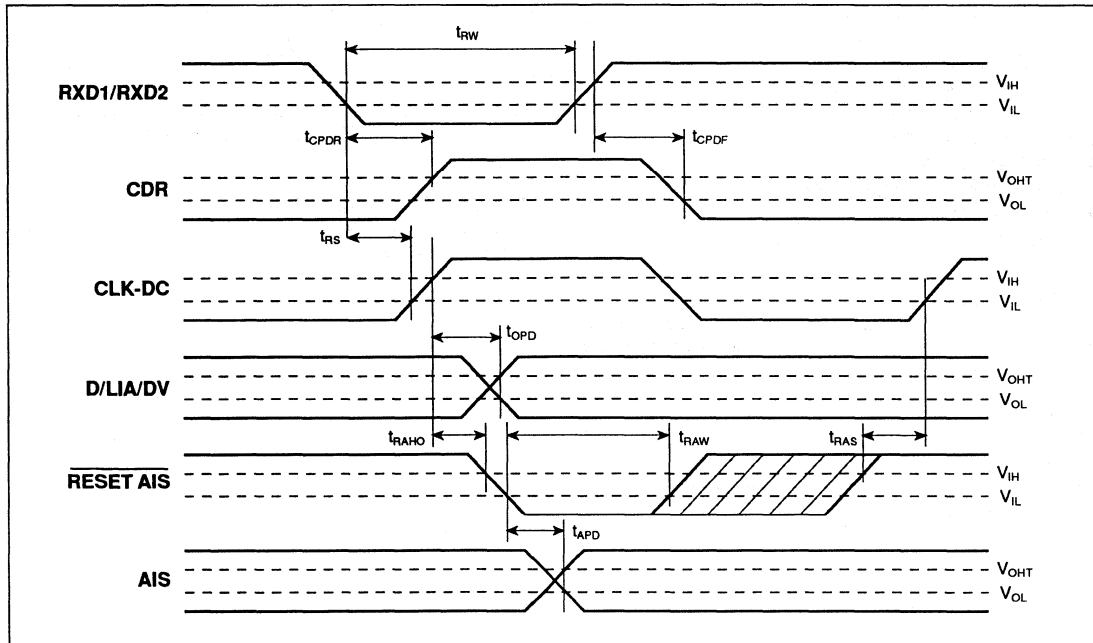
$t_{RW}$

RXD1/RXD2

$V_{IH}$

$V_{IL}$

$t_{CPDR}$

$t_{CPDF}$

CDR

$V_{OHT}$

$V_{OL}$

$t_{RS}$

CLK-DC

$V_{IH}$

$V_{IL}$

$t_{OPD}$

D/LIA/DV

$V_{OHT}$

$V_{OL}$

$t_{RAHO}$

$t_{RAW}$

$t_{RAS}$

$\overline{\text{RESET AIS}}$

$V_{IH}$

$V_{IL}$

$t_{APD}$

AIS

$V_{OHT}$

$V_{OL}$